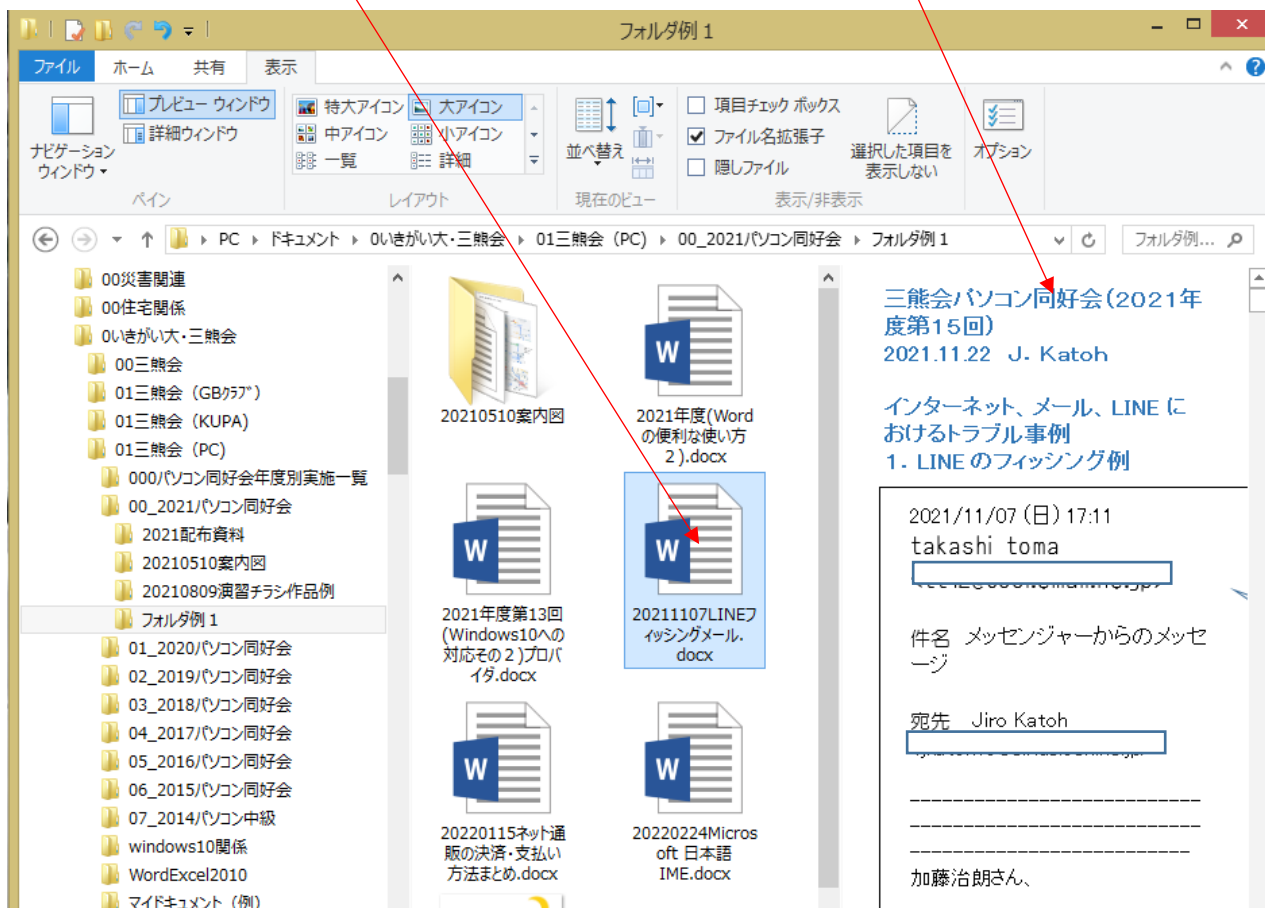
フォルダ例 1

ファイル ホーム 共有 表示

ナビゲーション ウィンドウ
プレビュー ウィンドウ
詳細ウィンドウ
ペイン

特大アイコン 大アイコン
中アイコン 小アイコン
一覧 詳細
レイアウト

並べ替え
現在のビュー

項目チェック ボックス
ファイル名拡張子
隠しファイル
選択した項目を表示しない
表示/非表示

オプション

PC ▸ ドキュメント ▸ 0いきがい大・三熊会 ▸ 01三熊会（PC） ▸ 00_2021パソコン同好会 ▸ フォルダ例 1

フォルダ例...

00災害関連
00住宅関係
0いきがい大・三熊会
00三熊会
01三熊会（GBｸﾗﾌﾞ）
01三熊会（KUPA）
01三熊会（PC）
000パソコン同好会年度別実施一覧
00_2021パソコン同好会
2021配布資料
20210510案内図
20210809演習チラシ作品例
フォルダ例 1
01_2020パソコン同好会
02_2019パソコン同好会
03_2018パソコン同好会
04_2017パソコン同好会
05_2016パソコン同好会
06_2015パソコン同好会
07_2014パソコン中級
windows10関係
WordExcel2010
マイドキュメント（例）

20210510案内図
2021年度(Wordの便利な使い方２).docx
2021年度第13回(Windows10への対応その２)プロバイダ.docx
20211107LINEフィッシングメール.docx
20220115ネット通販の決済・支払い方法まとめ.docx
20220224Microsoft 日本語IME.docx

三熊会パソコン同好会（2021年度第15回）
2021.11.22 J. Katoh

インターネット、メール、LINE におけるトラブル事例
1. LINE のフィッシング例

2021/11/07 (日) 17:11
takashi toma
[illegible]

件名 メッセンジャーからのメッセージ

宛先 Jiro Katoh
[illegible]

加藤治朗さん、